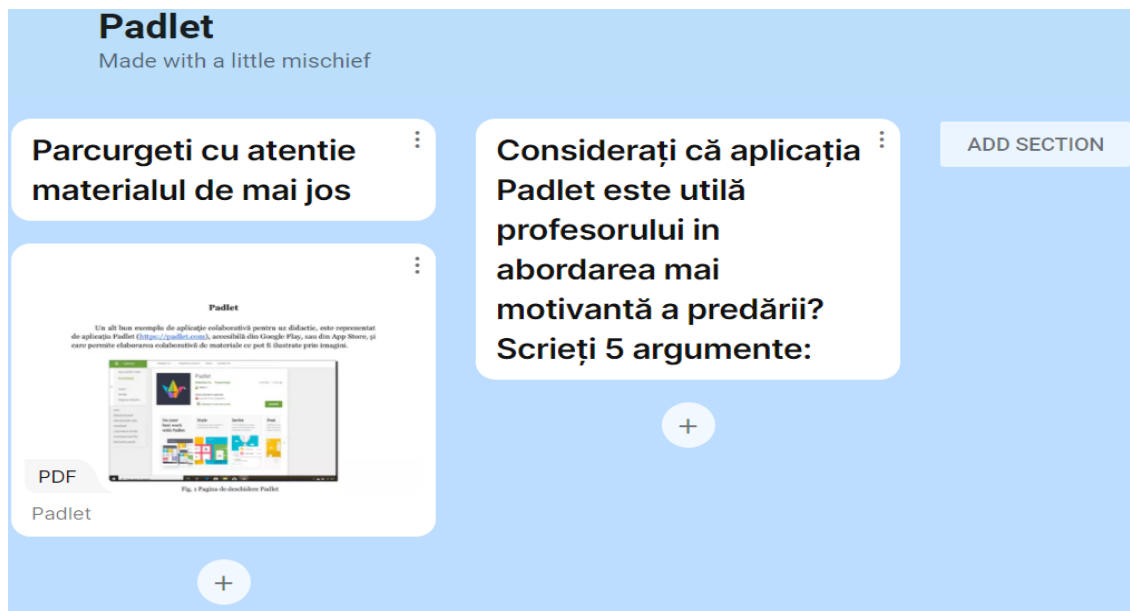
Padlet
Made with a little mischief

Parcurgeti cu atentie materialul de mai jos

Padlet

Un alt bun exemplu de aplicație colaborativă pentru uz didactic, este reprezentat de aplicația Padlet (https://padlet.com), accesibilă din Google Play, sau din App Store, și care permite elaborarea colaborativă de materiale ce pot fi ilustrate prin imagini.

Fig. 1 Pagina de deschidere Padlet

PDF
Padlet

+

Considerați că aplicația Padlet este utilă profesorului in abordarea mai motivantă a predării? Scrieți 5 argumente:

+

ADD SECTION